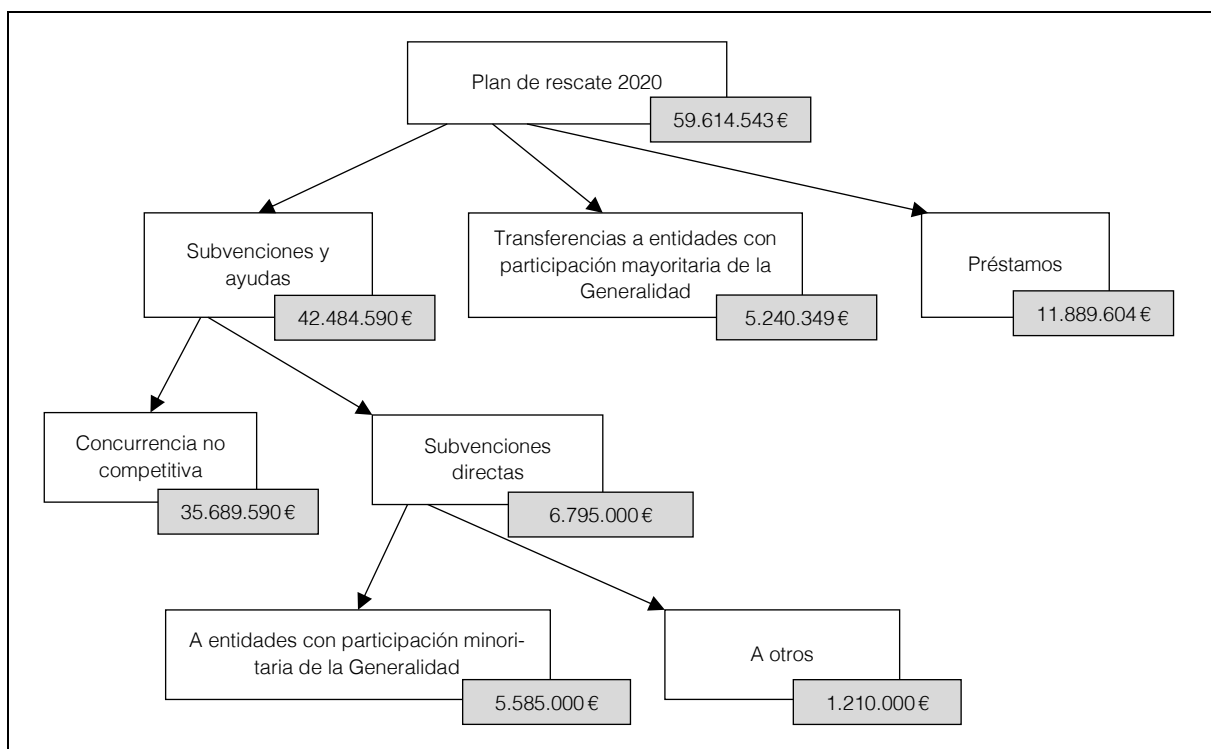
Plan de rescate 2020
59.614.543 €

Subvenciones y ayudas
42.484.590 €

Transferencias a entidades con participación mayoritaria de la Generalidad
5.240.349 €

Préstamos
11.889.604 €

Concurrencia no competitiva
35.689.590 €

Subvenciones directas
6.795.000 €

A entidades con participación minoritaria de la Generalidad
5.585.000 €

A otros
1.210.000 €